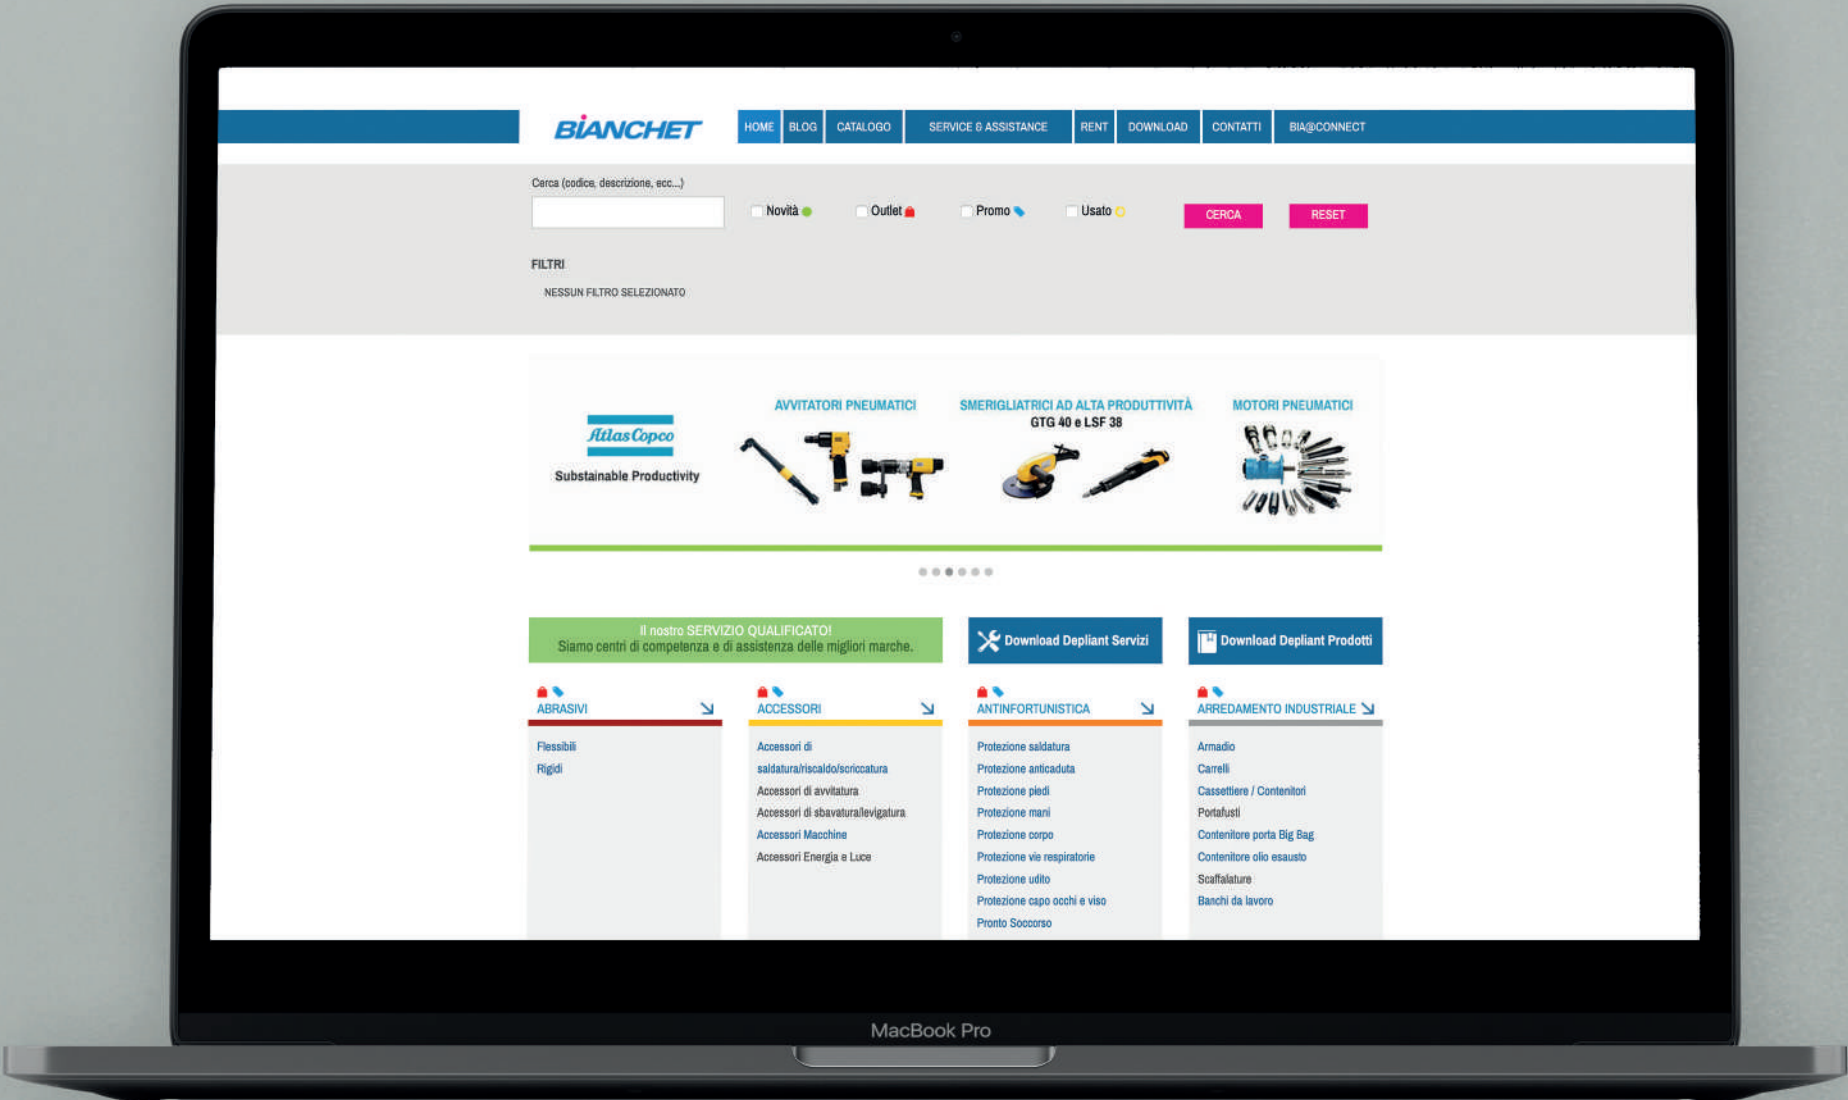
BIANCHET

HOME BLOG CATALOGO SERVICE & ASSISTANCE RENT DOWNLOAD CONTATTI BIA@CONNECT

Cerca (codice, descrizione, ecc...)

Novità Outlet Promo Usato CERCA RESET

FILTRI

NESSUN FILTRO SELEZIONATO

Atlas Copco
Substainable Productivity

AVVITATORI PNEUMATICI

SMERIGLIATRICI AD ALTA PRODUTTIVITÀ
GTG 40 e LSF 38

MOTORI PNEUMATICI

Il nostro SERVIZIO QUALIFICATO!
Siamo centri di competenza e di assistenza delle migliori marche.

Download Depliant Servizi

Download Depliant Prodotti

ABRASIVI
Flessibili
Rigidi

ACCESSORI
Accessori di saldatura/riscaldo/scriccatura
Accessori di avvitatura
Accessori di sbavatura/levigatura
Accessori Macchine
Accessori Energia e Luce

ANTINFORTUNISTICA
Protezione saldatura
Protezione anticaduta
Protezione piedi
Protezione mani
Protezione corpo
Protezione vie respiratorie
Protezione udito
Protezione capo occhi e viso
Pronto Soccorso

ARREDAMENTO INDUSTRIALE
Armadio
Carrelli
Cassettiere / Contenitori
Portafusti
Contenitore porta Big Bag
Contenitore olio esausto
Scaffalature
Banchi da lavoro

MacBook Pro